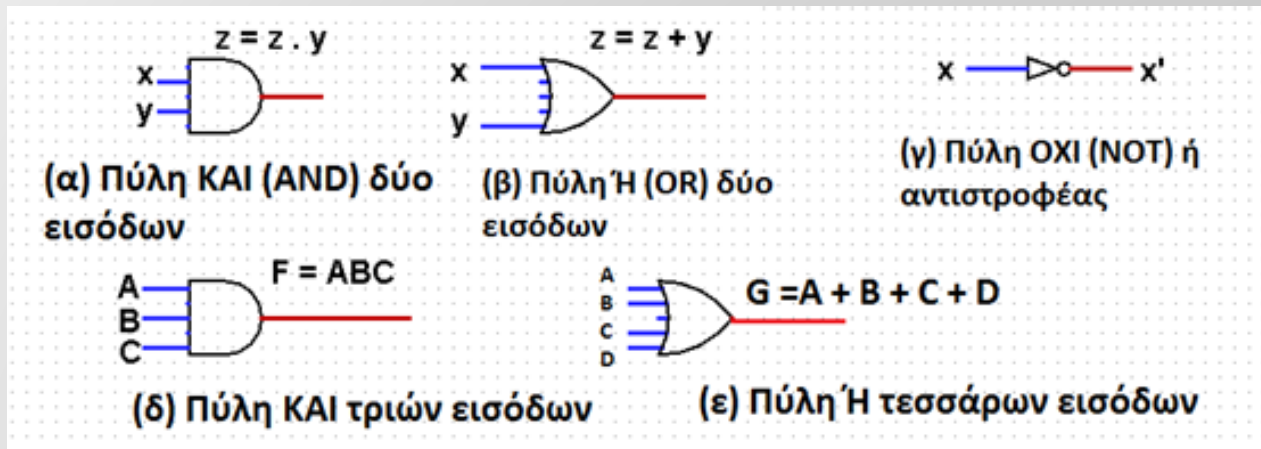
z = z . y

x

y

(α) Πύλη ΚΑΙ (AND) δύο εισόδων

z = z + y

x

y

(β) Πύλη Ή (OR) δύο εισόδων

x

x'

(γ) Πύλη ΟΧΙ (NOT) ή αντιστροφέας

F = ABC

A

B

C

(δ) Πύλη ΚΑΙ τριών εισόδων

A

B

C

D

G =A + B + C + D

(ε) Πύλη Ή τεσσάρων εισόδων